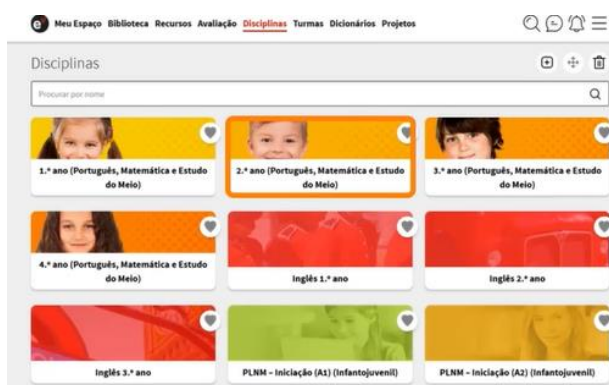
Meu Espaço Biblioteca Recursos Avaliação Disciplinas Turmas Dicionários Projetos

Disciplinas

Procurar por nome

1.º ano (Português, Matemática e Estudo do Meio)

2.º ano (Português, Matemática e Estudo do Meio)

3.º ano (Português, Matemática e Estudo do Meio)

4.º ano (Português, Matemática e Estudo do Meio)

Inglês 1.º ano

Inglês 2.º ano

Inglês 3.º ano

PLNM - Iniciação (A1) (Infantojuvenil)

PLNM - Iniciação (A2) (Infantojuvenil)